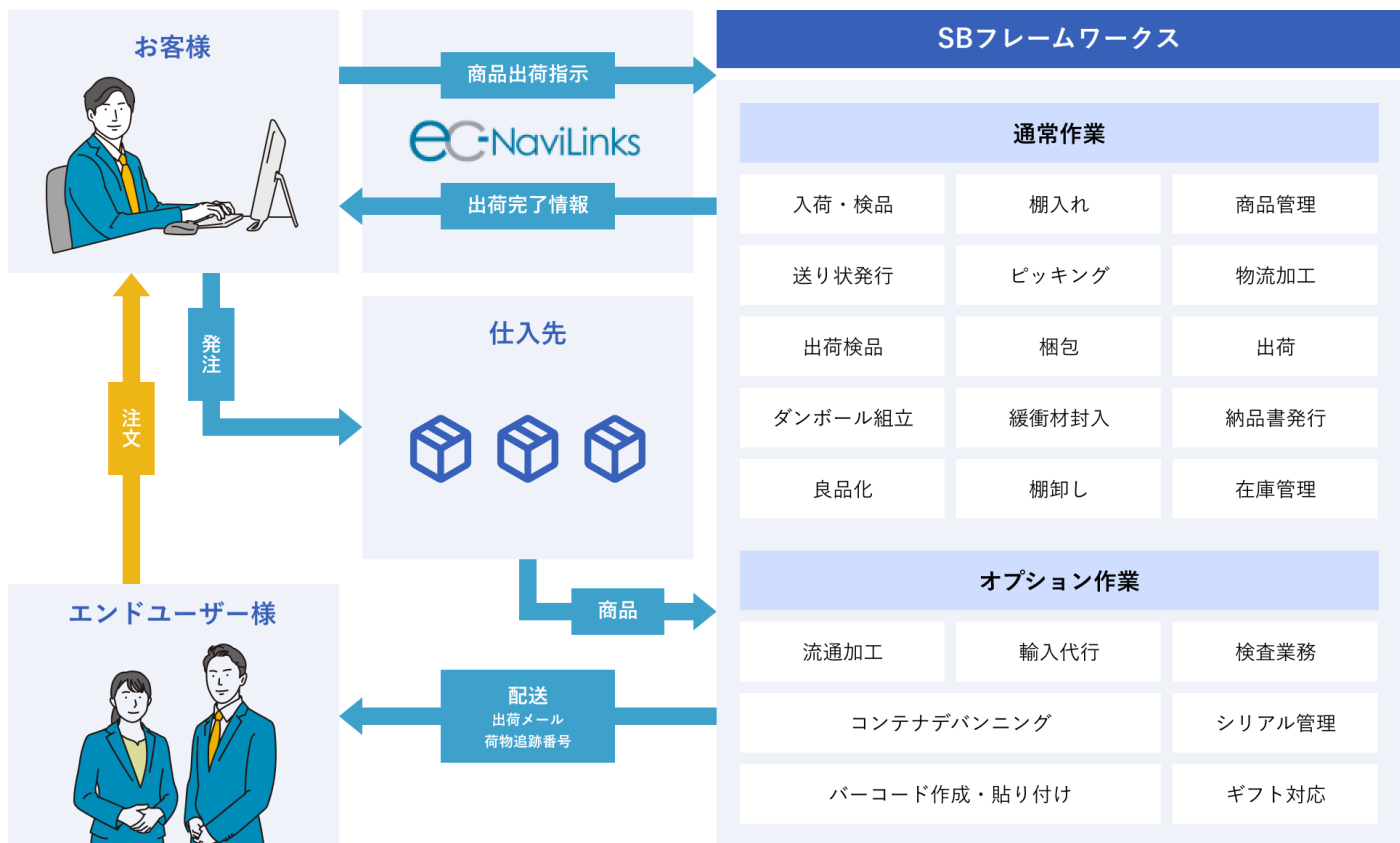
お客様

商品出荷指示

ec-NaviLinks

出荷完了情報

発注

注文

仕入先

商品

エンドユーザー様

配送
出荷メール
荷物追跡番号

SBフレームワークス

通常作業

| 入荷・検品 | 棚入れ | 商品管理 |
|---|---|---|
| 送り状発行 | ピッキング | 物流加工 |
| 出荷検品 | 梱包 | 出荷 |
| ダンボール組立 | 緩衝材封入 | 納品書発行 |
| 良品化 | 棚卸し | 在庫管理 |

オプション作業

| 流通加工 | 輸入代行 | 検査業務 |
|---|---|---|
| コンテナデバンニング | | シリアル管理 |
| バーコード作成・貼り付け | | ギフト対応 |